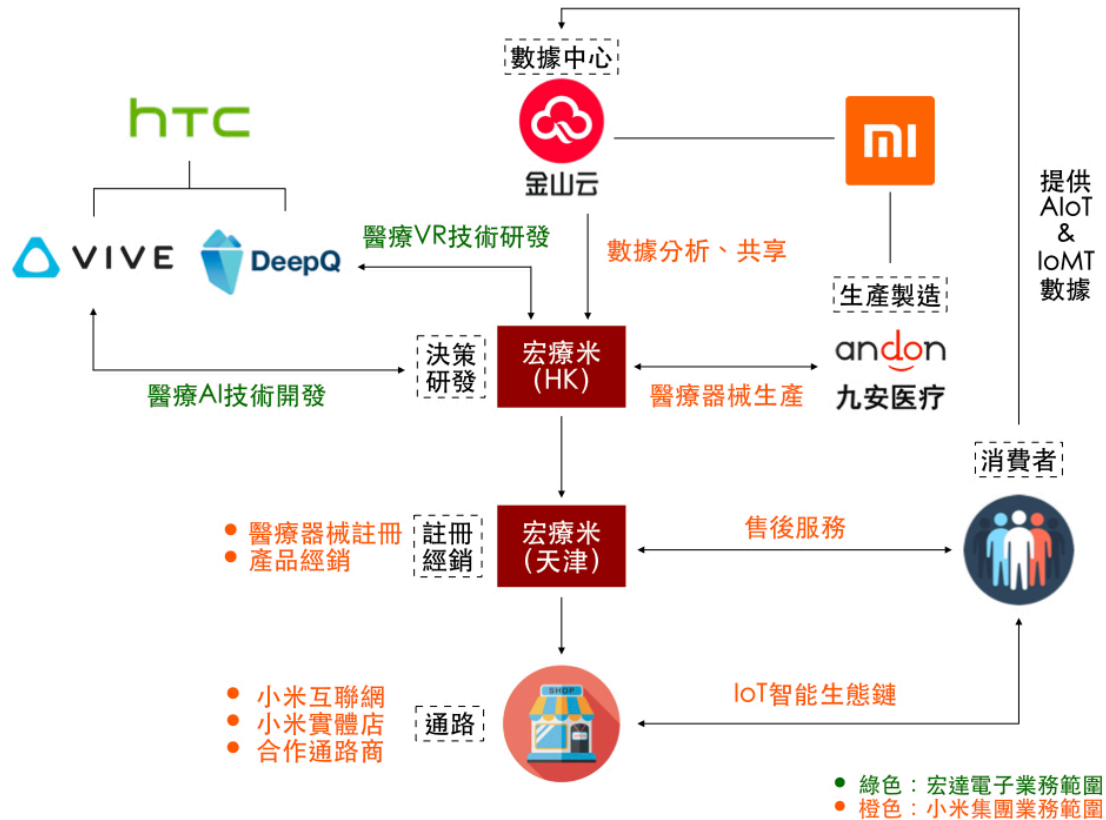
數據中心

htc

VIVE

DeepQ

金山云

MI

提供 AIoT & IoMT 數據

醫療VR技術研發

數據分析、共享

生產製造

決策研發

宏療米 (HK)

andon 九安医疗

醫療AI技術開發

醫療器械生產

消費者

• 醫療器械註冊
• 產品經銷

註冊經銷

宏療米 (天津)

售後服務

• 小米互聯網
• 小米實體店
• 合作通路商

通路

SHOP

IoT智能生態鏈

• 綠色：宏達電子業務範圍
• 橙色：小米集團業務範圍